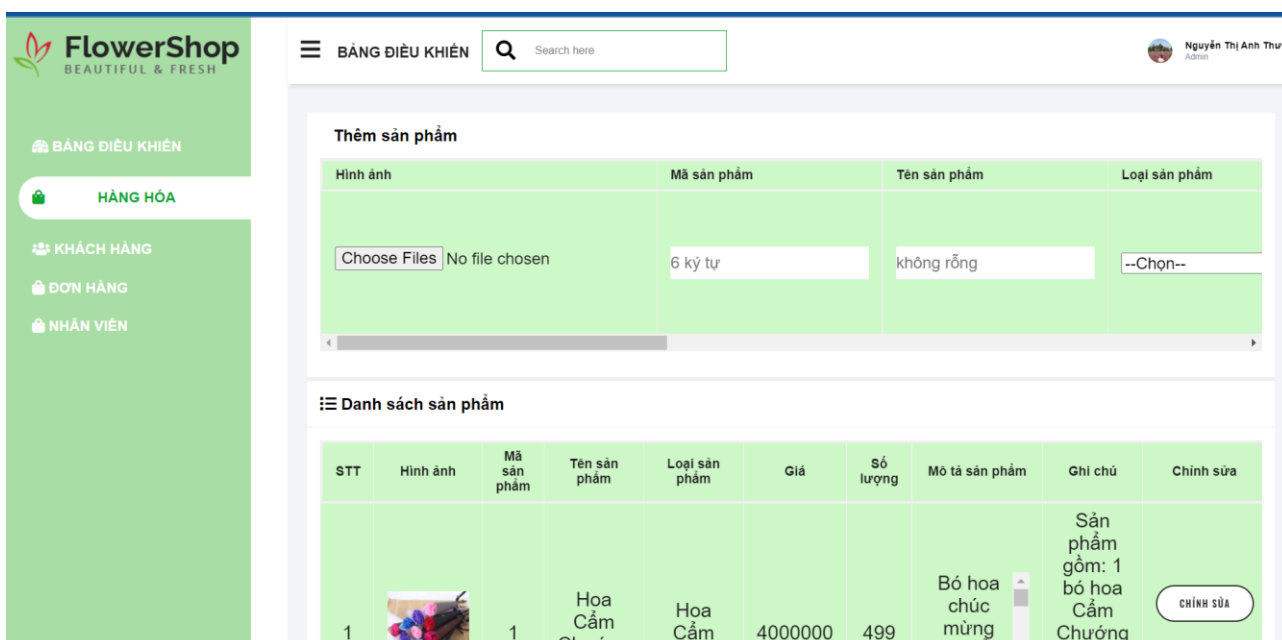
FlowerShop
BEAUTIFUL & FRESH

BẢNG ĐIỀU KHIỂN
HÀNG HÓA
KHÁCH HÀNG
ĐƠN HÀNG
NHÂN VIÊN

BẢNG ĐIỀU KHIỂN
Search here
Nguyễn Thị Anh Thư
Admin

Thêm sản phẩm

| Hình ảnh | Mã sản phẩm | Tên sản phẩm | Loại sản phẩm |
|---|---|---|---|
| Choose Files No file chosen | 6 ký tự | không rỗng | --Chọn-- |

Danh sách sản phẩm

| STT | Hình ảnh | Mã sản phẩm | Tên sản phẩm | Loại sản phẩm | Giá | Số lượng | Mô tả sản phẩm | Ghi chú | Chỉnh sửa |
|---|---|---|---|---|---|---|---|---|---|
| 1 | | 1 | Hoa Cẩm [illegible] | Hoa Cẩm | 4000000 | 499 | Bó hoa chúc mừng | Sản phẩm gồm: 1 bó hoa Cẩm Chướng | CHỈNH SỬA |